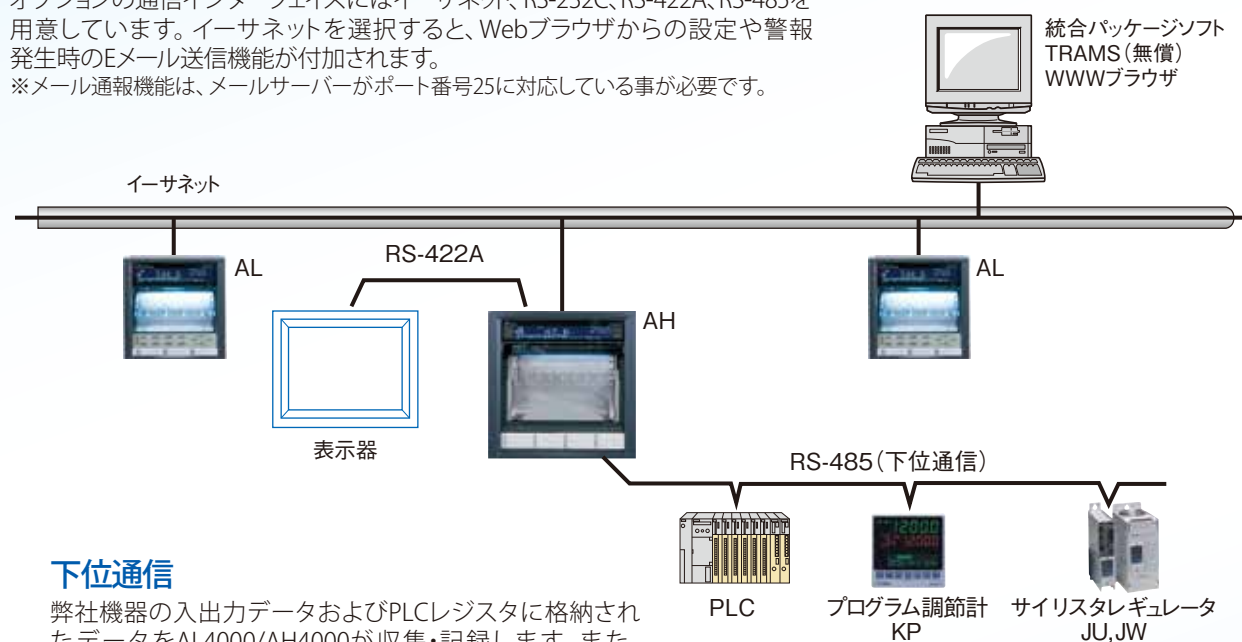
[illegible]
用意しています。イーサネットを選択すると、Webブラウザからの設定や警報発生時のEメール送信機能が付加されます。
※メール通報機能は、メールサーバーがポート番号25に対応している事が必要です。

統合パッケージソフト
TRAMS（無償）
WWWブラウザ

イーサネット

AL

RS-422A

AH

AL

表示器

RS-485（下位通信）

下位通信
弊社機器の入出力データおよびPLCレジスタに格納され
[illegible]

PLC

プログラム調節計
KP

サイリスタレギュレータ
JU,JW